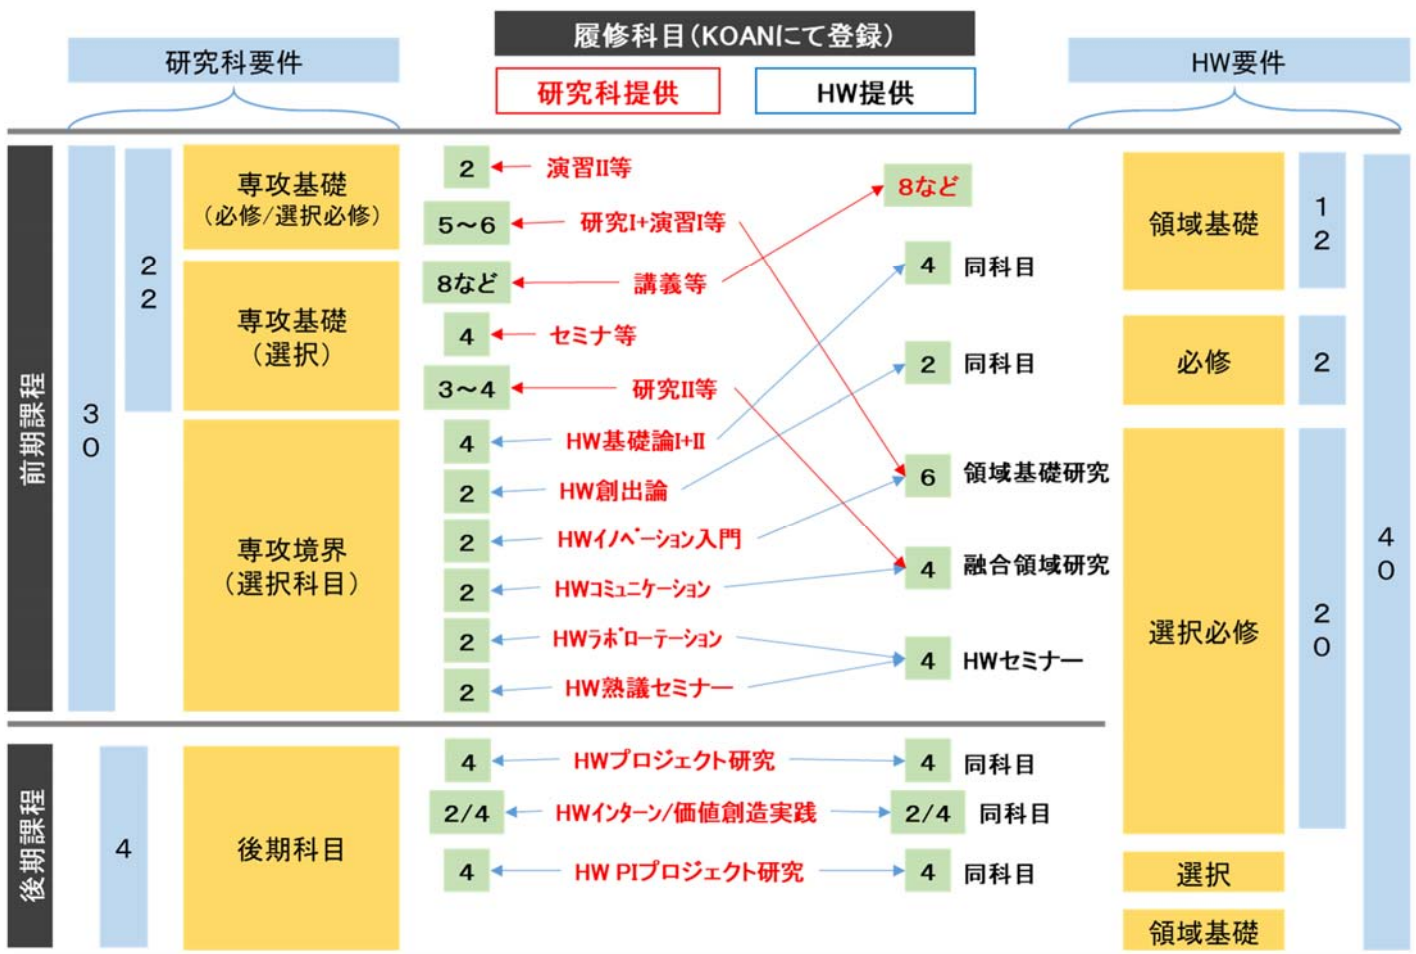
履修科目(KOANにて登録)

研究科要件

研究科提供

HW提供

HW要件

前期課程

30

22

専攻基礎(必修/選択必修)

専攻基礎(選択)

専攻境界(選択科目)

2 ← 演習II等

5~6 ← 研究I+演習I等

8など ← 講義等

4 ← セミナ等

3~4 ← 研究II等

4 ← HW基礎論I+II

2 ← HW創出論

2 ← HWイノベーション入門

2 ← HWコミュニケーション

2 ← HWコラボレーション

2 ← HW熟議セミナー

8など

4 同科目

2 同科目

6 領域基礎研究

4 融合領域研究

4 HWセミナー

領域基礎

12

必修

2

選択必修

20

40

後期課程

4

後期科目

4 ← HWプロジェクト研究 → 4 同科目

2/4 ← HWインターン/価値創造実践 → 2/4 同科目

4 ← HW PIプロジェクト研究 → 4 同科目

選択

領域基礎